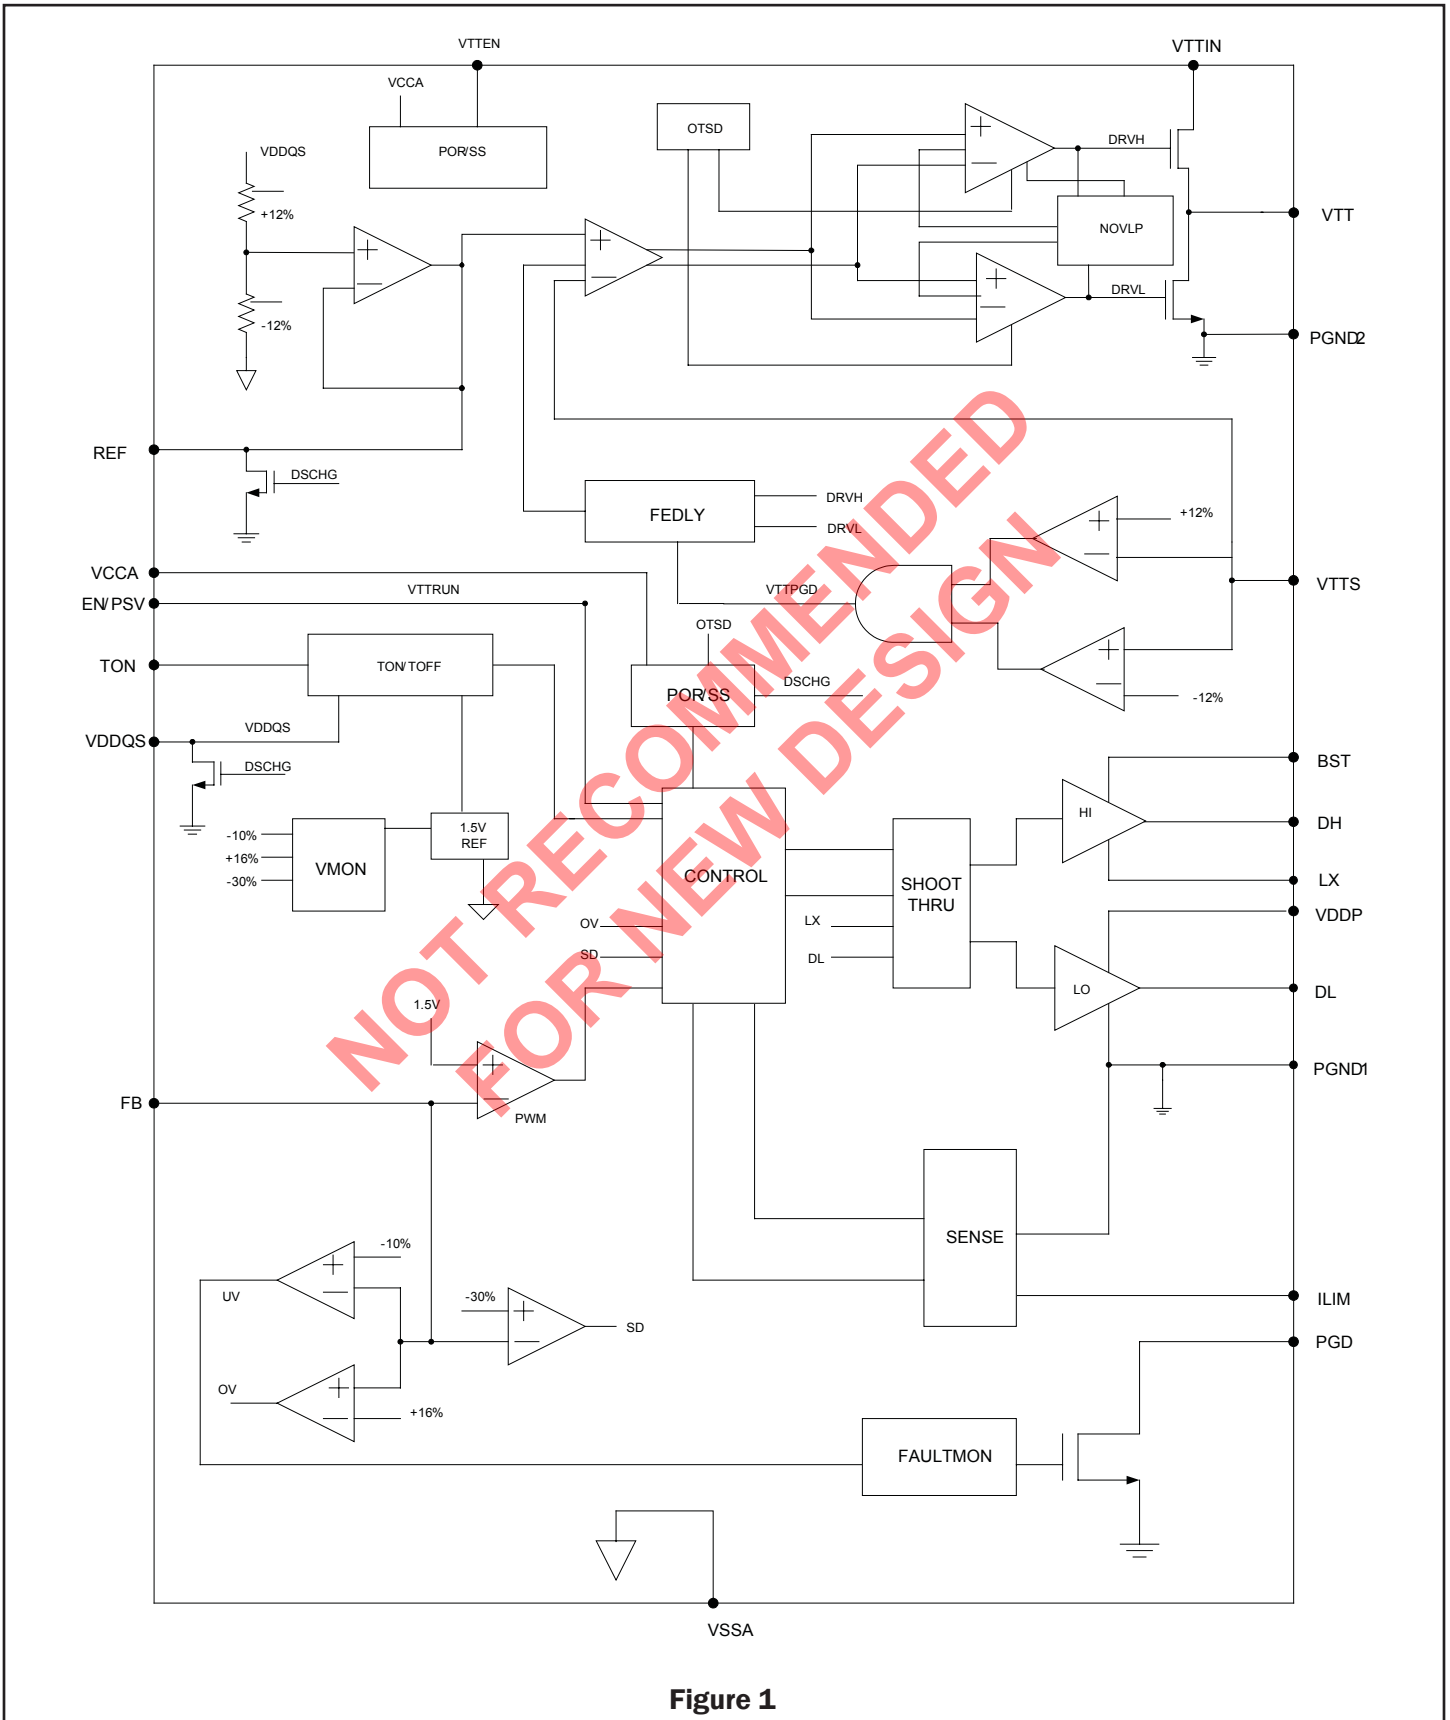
VTTEN
VTTIN
VCCA
POR/SS
OTSD
VDDQS
DRVH
+12%
VTT
NOVLP
-12%
DRVL
PGND2
REF
DSCHG
FEDLY
DRVH
DRVL
+12%
VCCA
VTTRUN
VTTPGD
VTTS
EN/PSV
OTSD
TON
TON/TOFF
POR/SS
DSCHG
-12%
VDDQS
VDDQS
DSCHG
BST
-10%
1.5V REF
HI
DH
+16%
VMON
CONTROL
SHOOT THRU
LX
-30%
VDDP
OV
LX
SD
DL
LO
DL
1.5V
PGND1
FB
PWM
SENSE
-10%
UV
-30%
SD
ILIM
PGD
OV
+16%
FAULTMON
VSSA
NOT RECOMMENDED FOR NEW DESIGN
Figure 1